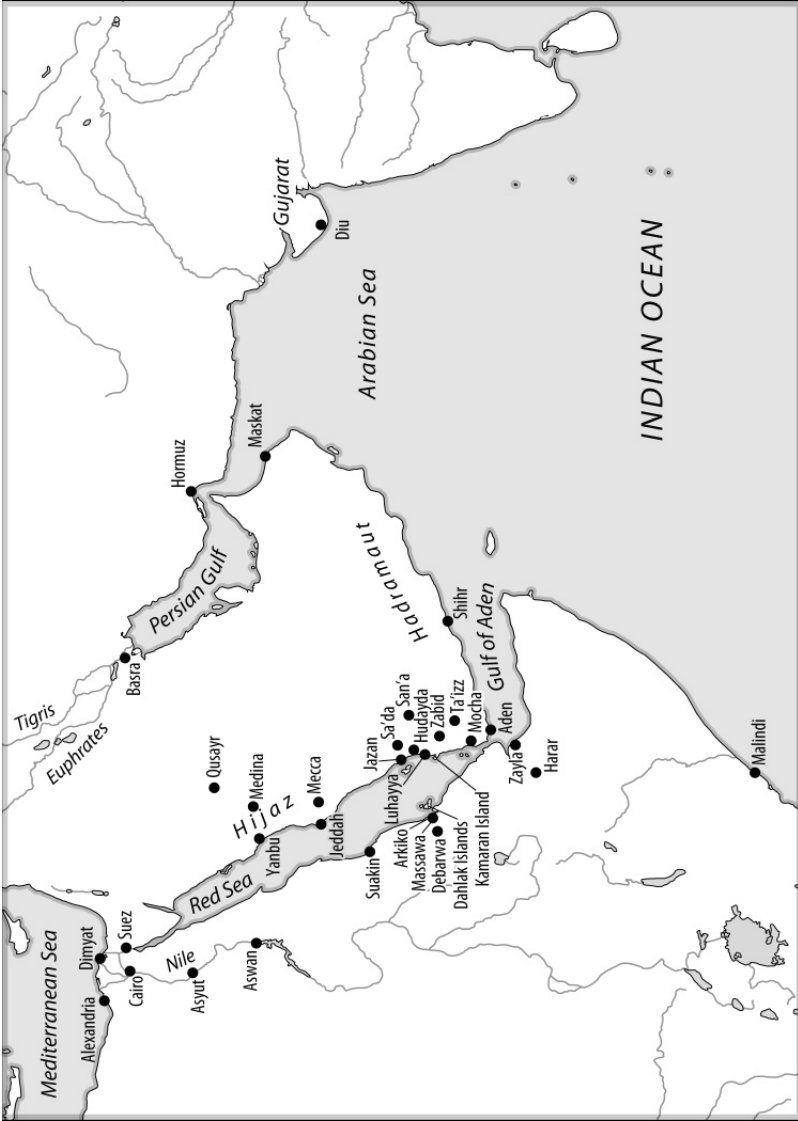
Gujarat
Diu
Arabian Sea
INDIAN OCEAN
Maskat
Hormuz
Persian Gulf
Basra
Tigris
Euphrates
Hadramaut
Shihr
Gulf of Aden
Qusayr
Medina
Hijaz
Mecca
Jazan
Sa'da
San'a
Hudayda
Zabid
Ta'izz
Mocha
Aden
Zayla
Harar
Malindi
Luhayya
Yanbu
Jeddah
Red Sea
Suakin
Arkiko
Massawa
Debarwa
Dahlak Islands
Kamaran Island
Mediterranean Sea
Dimyat
Suez
Cairo
Alexandria
Nile
Asyut
Aswan